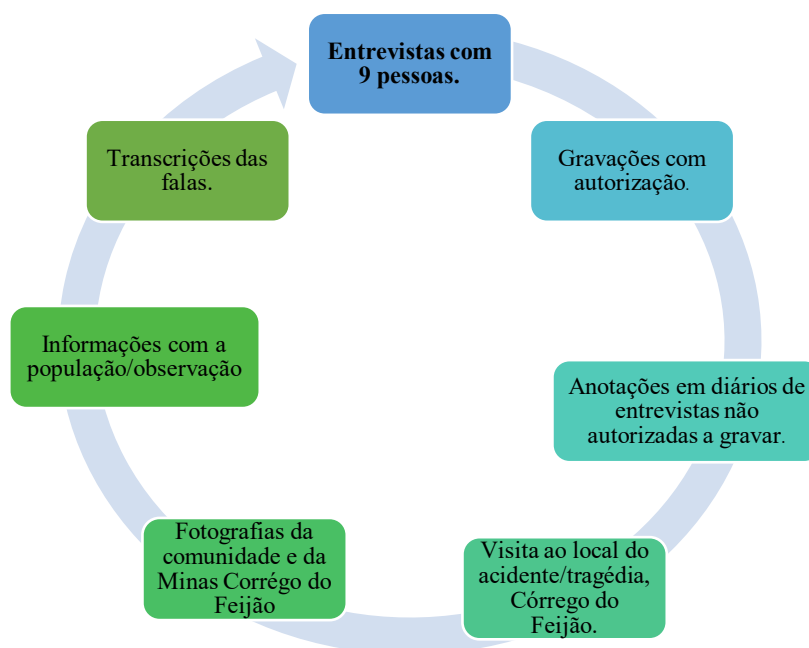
**Entrevistas com 9 pessoas.**

Gravações com autorização.

Anotações em diários de entrevistas não autorizadas a gravar.

Visita ao local do acidente/tragédia, Córrego do Feijão.

Fotografias da comunidade e da Minas Córrego do Feijão

Informações com a população/observação

Transcrições das falas.